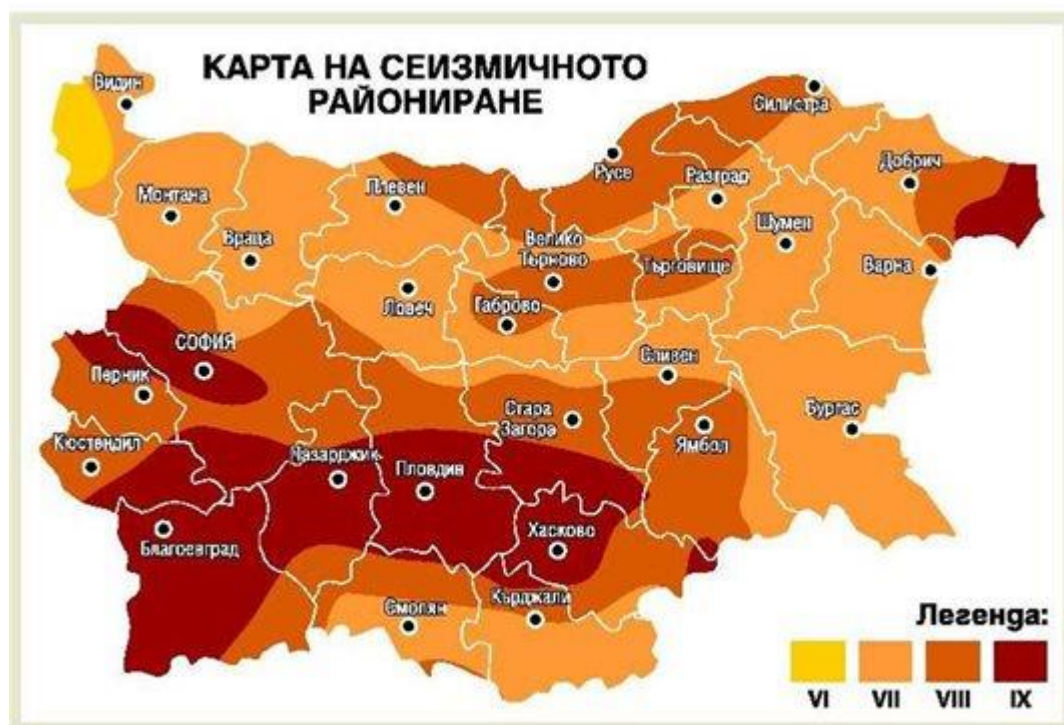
КАРТА НА СЕИЗМИЧНОТО РАЙОНИРАНЕ

Видин
Силистра
Русе
Добрич
Разград
Монтана
Плевен
Шумен
Враца
Велико Търново
Търговище
Варна
Ловеч
Габрово
СОФИЯ
Сливен
Перник
Стара Загора
Бургас
Ямбол
Кюстендил
Пазарджик
Пловдив
Хасково
Благоевград
Смолян
Кърджали

Легенда:
VI
VII
VIII
IX